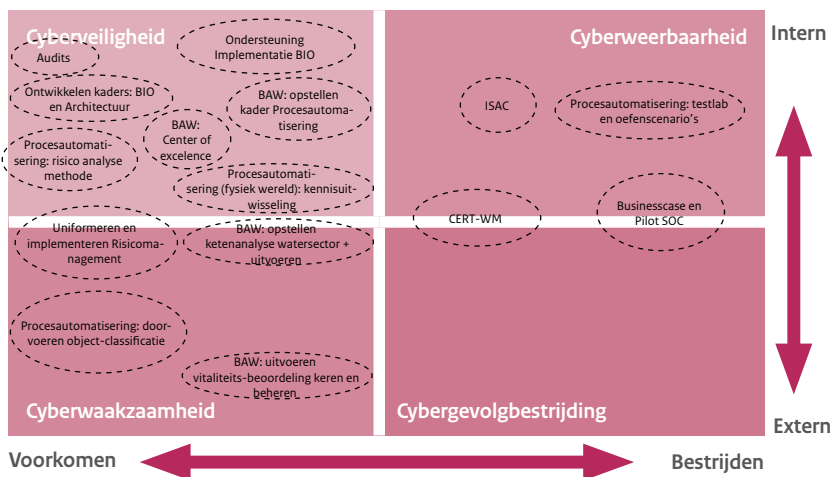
Cyberveiligheid

Audits

Ondersteuning Implementatie BIO

Ontwikkelen kaders: BIO en Architectuur

BAW: opstellen kader Procesautomatisering

Procesautomatisering: risico analyse methode

BAW: Center of excelence

Procesautomatisering (fysiek wereld): kennisuitwisseling

Cyberweerbaarheid

Intern

ISAC

Procesautomatisering: testlab en oefenscenario's

CERT-WM

Businesscase en Pilot SOC

Uniformeren en implementeren Risicomanagement

BAW: opstellen ketenanalyse watersector + uitvoeren

Procesautomatisering: doorvoeren object-classificatie

BAW: uitvoeren vitaliteits-beoordeling keren en beheren

Cyberwaakzaamheid

Cybergevolgbestrijding

Extern

Voorkomen

Bestrijden